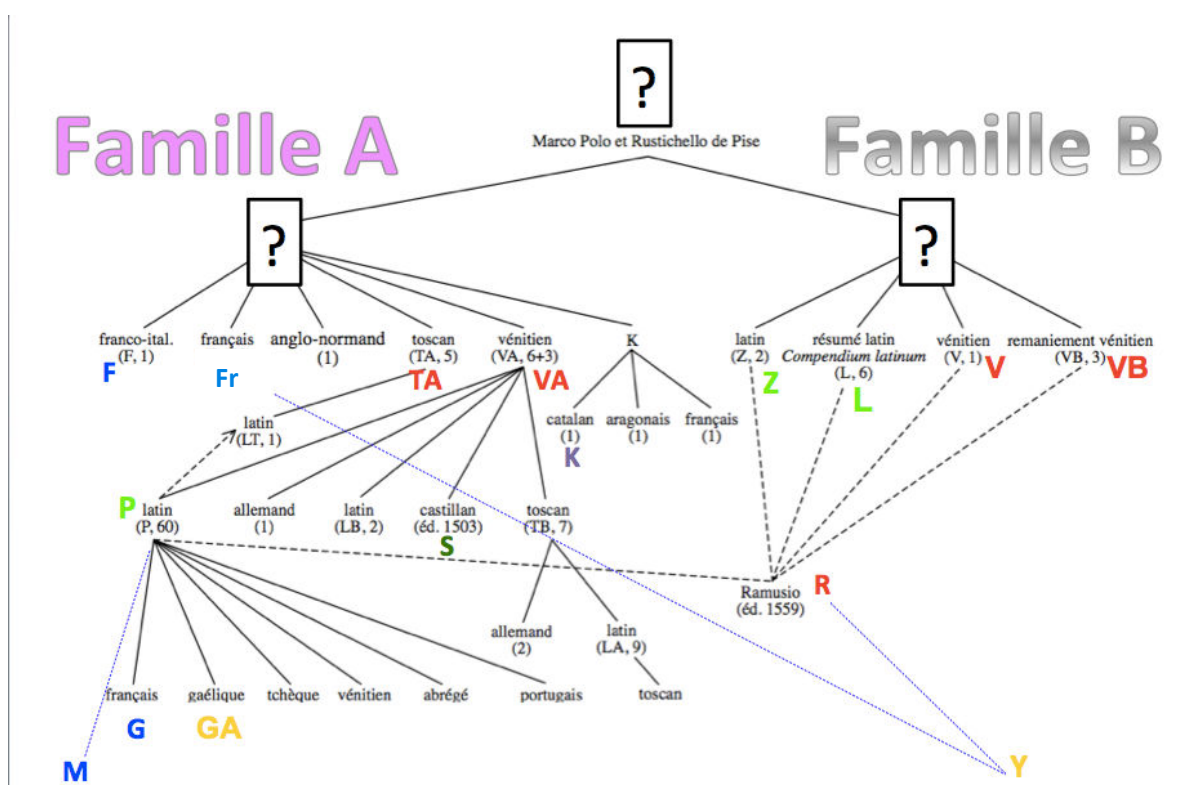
?
Marco Polo et Rustichello de Pise

Famille A

Famille B

?

?

franco-ital. (F, 1)
F

français
Fr

anglo-normand (1)

toscan (TA, 5)
TA

vénitien (VA, 6+3)
VA

K

latin (Z, 2)
Z

résumé latin *Compendium latinum* (L, 6)
L

vénitien (V, 1)
V

remaniement vénitien (VB, 3)
VB

latin (LT, 1)

catalan (1)
K

aragonais (1)

français (1)

P latin (P, 60)

allemand (1)

latin (LB, 2)

castillan (éd. 1503)
S

toscan (TB, 7)

Ramusio (éd. 1559)
R

allemand (2)

latin (LA, 9)

toscan

français
G

gaélique
GA

tchèque

vénitien

abrégé

portugais

M

Y